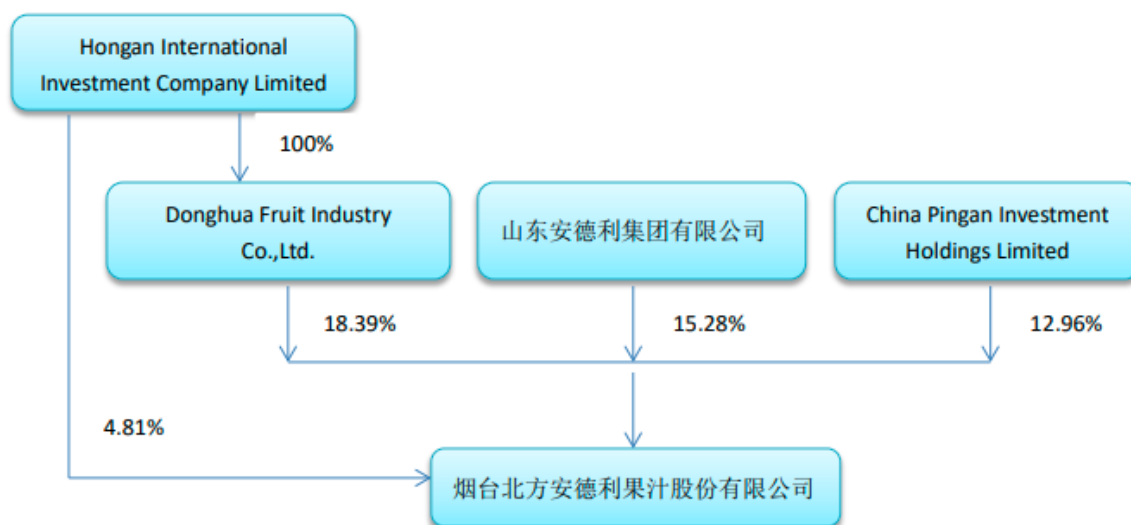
Hongan International Investment Company Limited

100%

Donghua Fruit Industry Co.,Ltd.

山东安德利集团有限公司

China Pingan Investment Holdings Limited

18.39%

15.28%

12.96%

4.81%

烟台北方安德利果汁股份有限公司